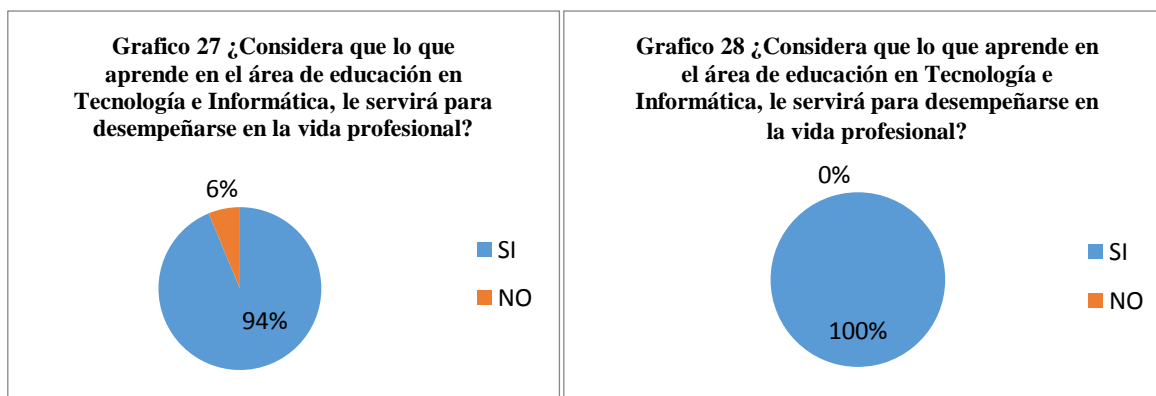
Grafico 27 ¿Considera que lo que aprende en el área de educación en Tecnología e Informática, le servirá para desempeñarse en la vida profesional?

6%

94%

SI

NO

Grafico 28 ¿Considera que lo que aprende en el área de educación en Tecnología e Informática, le servirá para desempeñarse en la vida profesional?

0%

100%

SI

NO